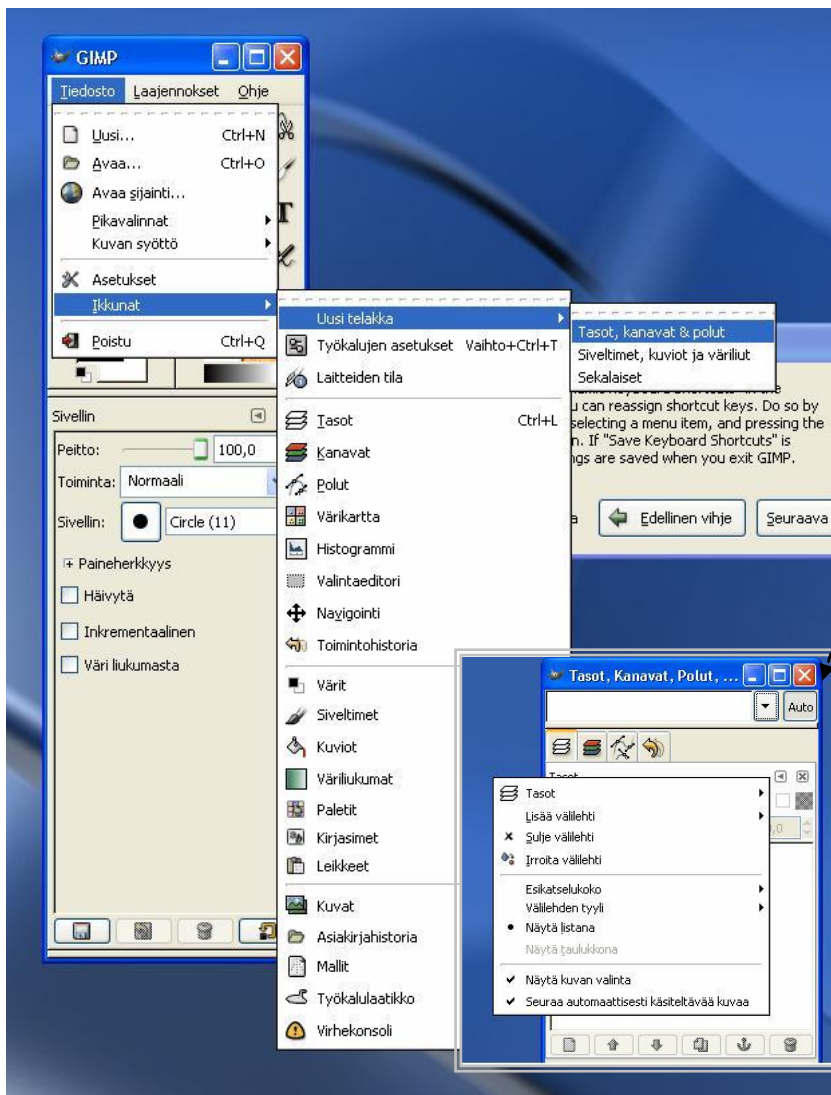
GIMP

Tiedosto Laajennokset Ohje

Uusi... Ctrl+N
Avaa... Ctrl+O
Avaa sijainti...
Pikavalinnat
Kuvan syöttö
Asetukset
Ikkunat
Poistu Ctrl+Q

Uusi telakka
Työkalujen asetukset Vaihto+Ctrl+T
Laitteiden tila
Tasot Ctrl+L
Kanavat
Polut
Värikartta
Histogrammi
Valintaeditori
Navigointi
Toimintohistoria
Värit
Siveltimet
Kuviot
Väriliukumat
Paletit
Kirjasimet
Leikkeet
Kuvat
Asiakirjahistoria
Mallit
Työkalulaatikko
Virhekonsoli

Tasot, kanavat & polut
Siveltimet, kuviot ja väriliut
Sekalaiset

u can reassign shortcut keys. Do so by selecting a menu item, and pressing the n. If "Save Keyboard Shortcuts" is ngs are saved when you exit GIMP.

a Edellinen vihje Seuraava

Sivellin
Peitto: 100,0
Toiminta: Normaali
Sivellin: Circle (11)
Paineherkkyys
Häivytä
Inkrementaalinen
Väri liukumasta

Tasot, Kanavat, Polut, ...
Auto
Tasot

Tasot
Lisää välilehti
Sulje välilehti
Irroita välilehti
Esikatselukoko
Välilehden tyyli
Näytä listana
Näytä taulukkona
Näytä kuvan valinta
Seuraa automaattisesti käsiteltävää kuvaa